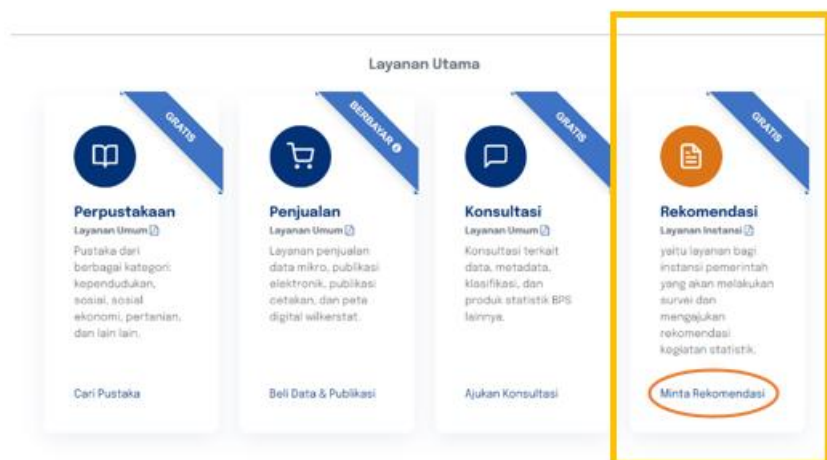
Layanan Utama

GRATIS

Perpustakaan
Layanan Umum

Pustaka dari berbagai kategori: kependudukan, sosial, sosial ekonomi, pertanian, dan lain lain.

Cari Pustaka

BERBAYAR

Penjualan
Layanan Umum

Layanan penjualan data mikro, publikasi elektronik, publikasi cetakan, dan peta digital wilkerstat.

Beli Data & Publikasi

GRATIS

Konsultasi
Layanan Umum

Konsultasi terkait data, metadata, klasifikasi, dan produk statistik BPS lainnya.

Ajukan Konsultasi

GRATIS

Rekomendasi
Layanan Instansi

yaitu layanan bagi instansi pemerintah yang akan melakukan survei dan mengajukan rekomendasi kegiatan statistik.

Minta Rekomendasi